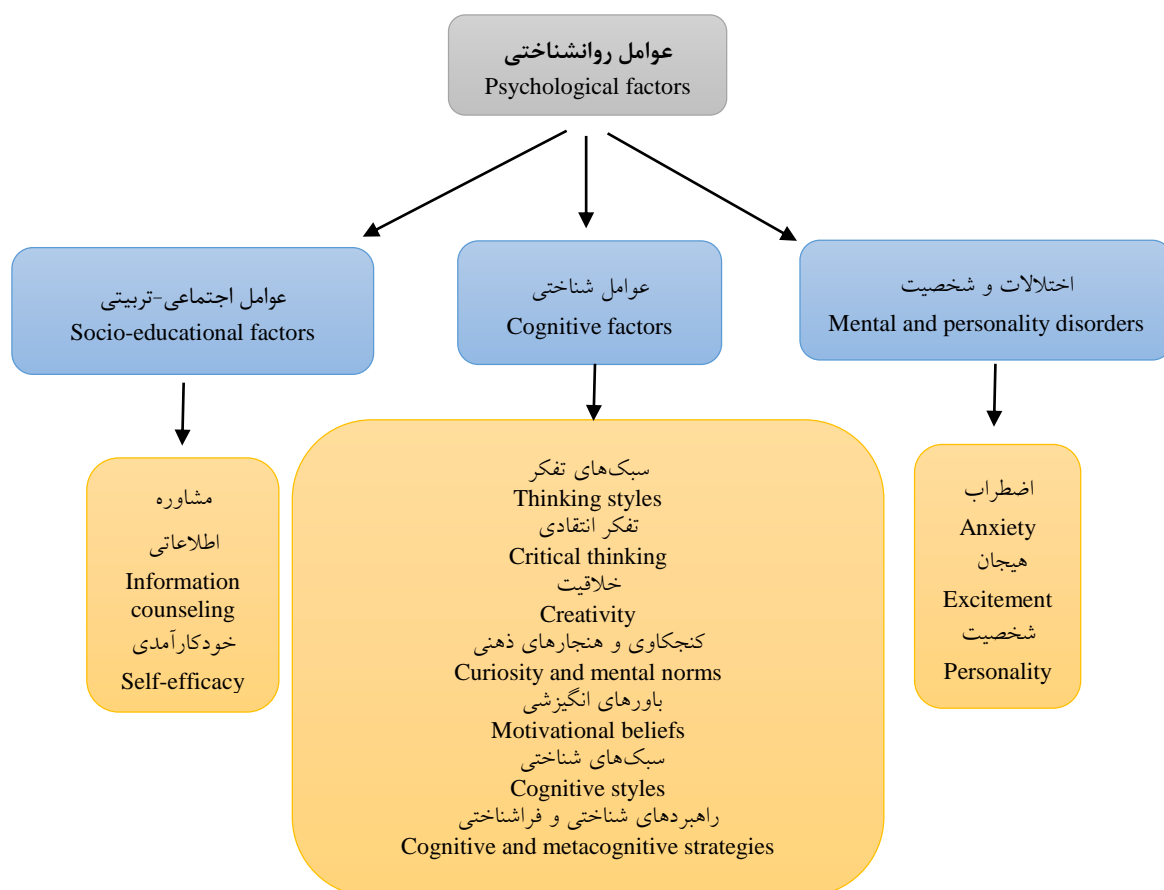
عوامل روانشناختی
Psychological factors

عوامل اجتماعی-تربیتی
Socio-educational factors

عوامل شناختی
Cognitive factors

اختلالات و شخصیت
Mental and personality disorders

مشاوره اطلاعاتی
Information counseling
خودکارآمدی
Self-efficacy

سبک‌های تفکر
Thinking styles
تفکر انتقادی
Critical thinking
خلاقیت
Creativity
کنجکاوی و هنجارهای ذهنی
Curiosity and mental norms
باورهای انگیزشی
Motivational beliefs
سبک‌های شناختی
Cognitive styles
راهبردهای شناختی و فراشناختی
Cognitive and metacognitive strategies

اضطراب
Anxiety
هیجان
Excitement
شخصیت
Personality